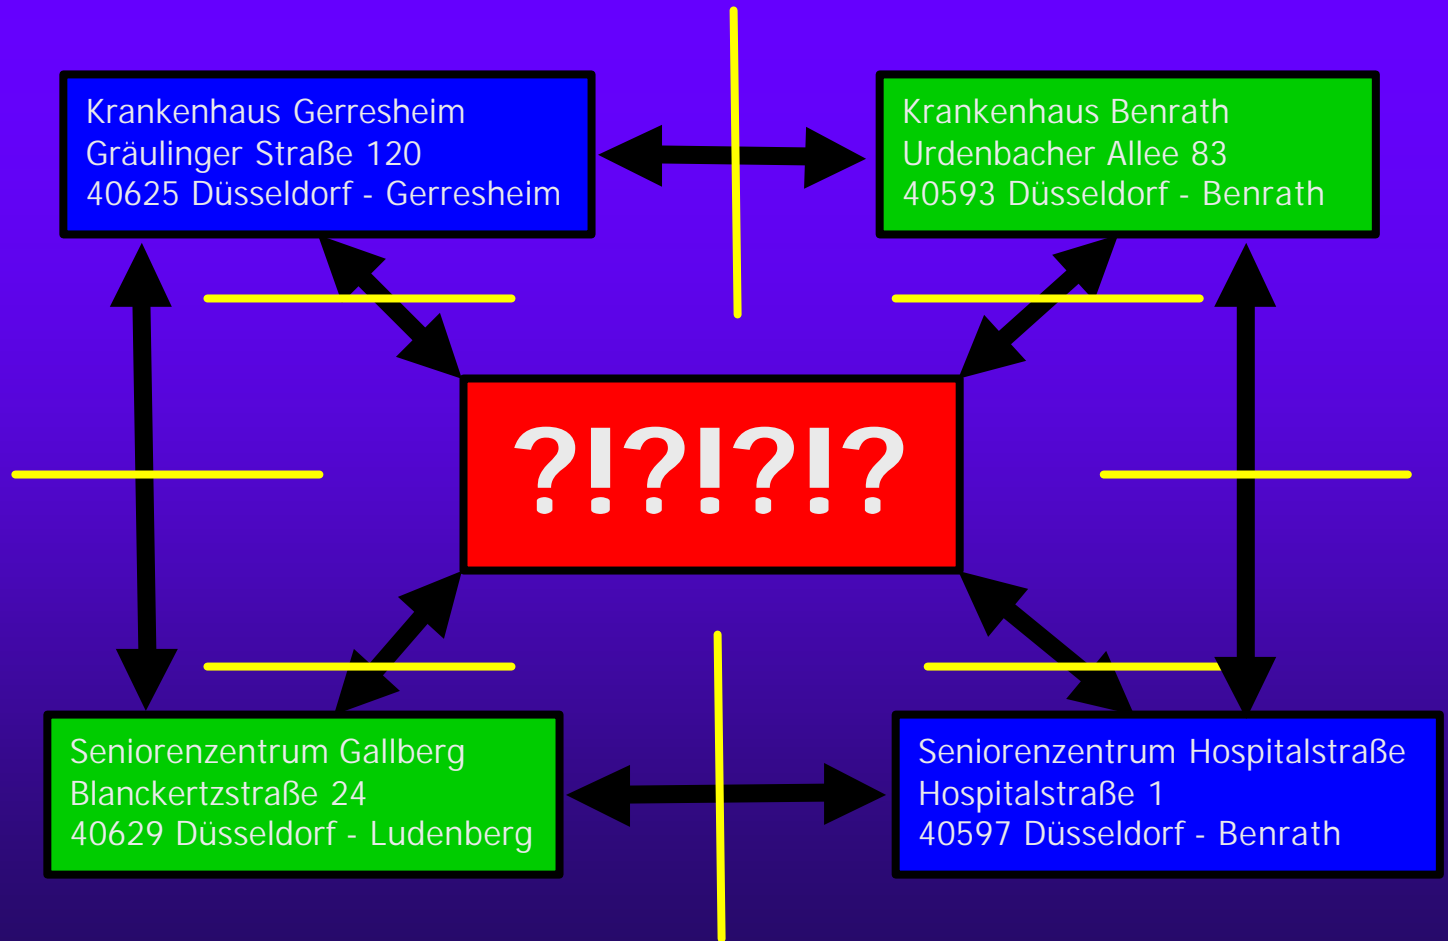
Krankenhaus Gerresheim
Gräulinger Straße 120
40625 Düsseldorf - Gerresheim

Krankenhaus Benrath
Urdenbacher Allee 83
40593 Düsseldorf - Benrath

?!?!?!?

Seniorenzentrum Gallberg
Blanckertzstraße 24
40629 Düsseldorf - Ludenberg

Seniorenzentrum Hospitalstraße
Hospitalstraße 1
40597 Düsseldorf - Benrath